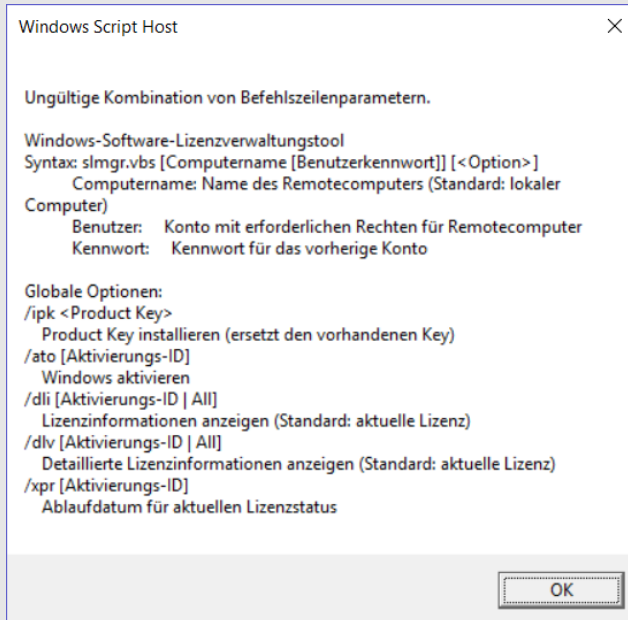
Windows Script Host

×

Ungültige Kombination von Befehlszeilenparametern.

Windows-Software-Lizenzverwaltungstool
Syntax: slmgr.vbs [Computername [Benutzerkennwort]] [<Option>]
Computername: Name des Remotecomputers (Standard: lokaler Computer)
Benutzer: Konto mit erforderlichen Rechten für Remotecomputer
Kennwort: Kennwort für das vorherige Konto

Globale Optionen:
/ipk <Product Key>
Product Key installieren (ersetzt den vorhandenen Key)
/ato [Aktivierungs-ID]
Windows aktivieren
/dli [Aktivierungs-ID | All]
Lizenzinformationen anzeigen (Standard: aktuelle Lizenz)
/dlv [Aktivierungs-ID | All]
Detaillierte Lizenzinformationen anzeigen (Standard: aktuelle Lizenz)
/xpr [Aktivierungs-ID]
Ablaufdatum für aktuellen Lizenzstatus

OK